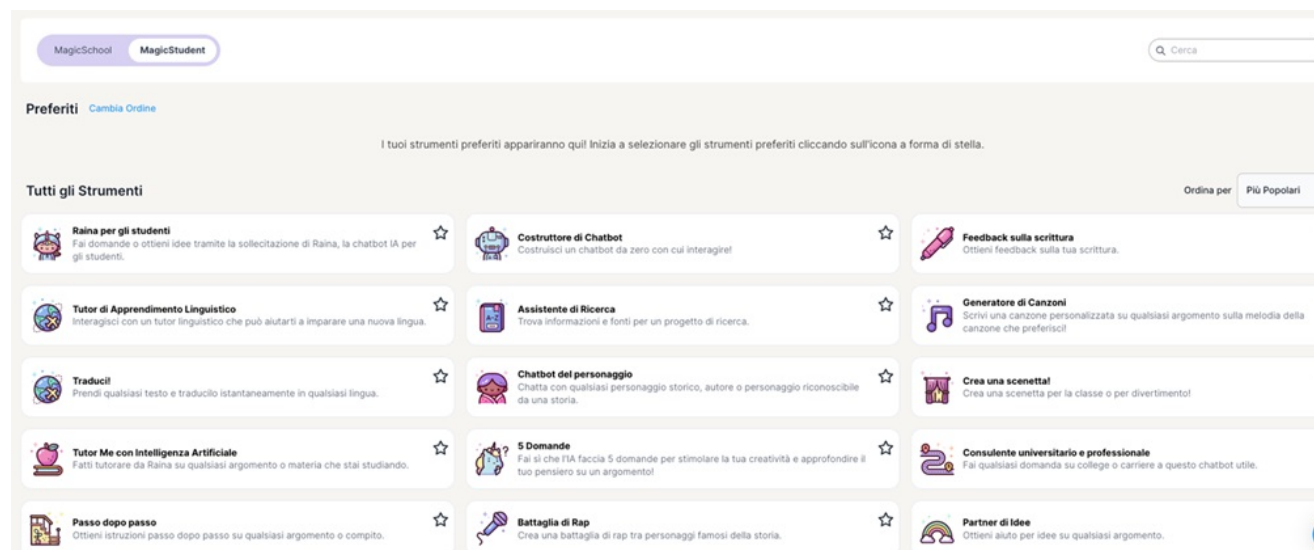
MagicSchool MagicStudent

Cerca

Preferiti Cambia Ordine

I tuoi strumenti preferiti appariranno qui! Inizia a selezionare gli strumenti preferiti cliccando sull'icona a forma di stella.

Tutti gli Strumenti

Ordina per Più Popolari

Raina per gli studenti
Fai domande o ottieni idee tramite la sollecitazione di Raina, la chatbot IA per gli studenti.

Costruttore di Chatbot
Costruisci un chatbot da zero con cui interagire!

Feedback sulla scrittura
Ottieni feedback sulla tua scrittura.

Tutor di Apprendimento Linguistico
Interagisci con un tutor linguistico che può aiutarti a imparare una nuova lingua.

Assistente di Ricerca
Trova informazioni e fonti per un progetto di ricerca.

Generatore di Canzoni
Scrivi una canzone personalizzata su qualsiasi argomento sulla melodia della canzone che preferisci!

Traduci!
Prendi qualsiasi testo e traducilo istantaneamente in qualsiasi lingua.

Chatbot del personaggio
Chatta con qualsiasi personaggio storico, autore o personaggio riconoscibile da una storia.

Crea una scenetta!
Crea una scenetta per la classe o per divertimento!

Tutor Me con Intelligenza Artificiale
Fatti tutorare da Raina su qualsiasi argomento o materia che stai studiando.

5 Domande
Fai sì che l'IA faccia 5 domande per stimolare la tua creatività e approfondire il tuo pensiero su un argomento!

Consulente universitario e professionale
Fai qualsiasi domanda su college o carriere a questo chatbot utile.

Passo dopo passo
Ottieni istruzioni passo dopo passo su qualsiasi argomento o compito.

Battaglia di Rap
Crea una battaglia di rap tra personaggi famosi della storia.

Partner di Idee
Ottieni aiuto per idee su qualsiasi argomento.